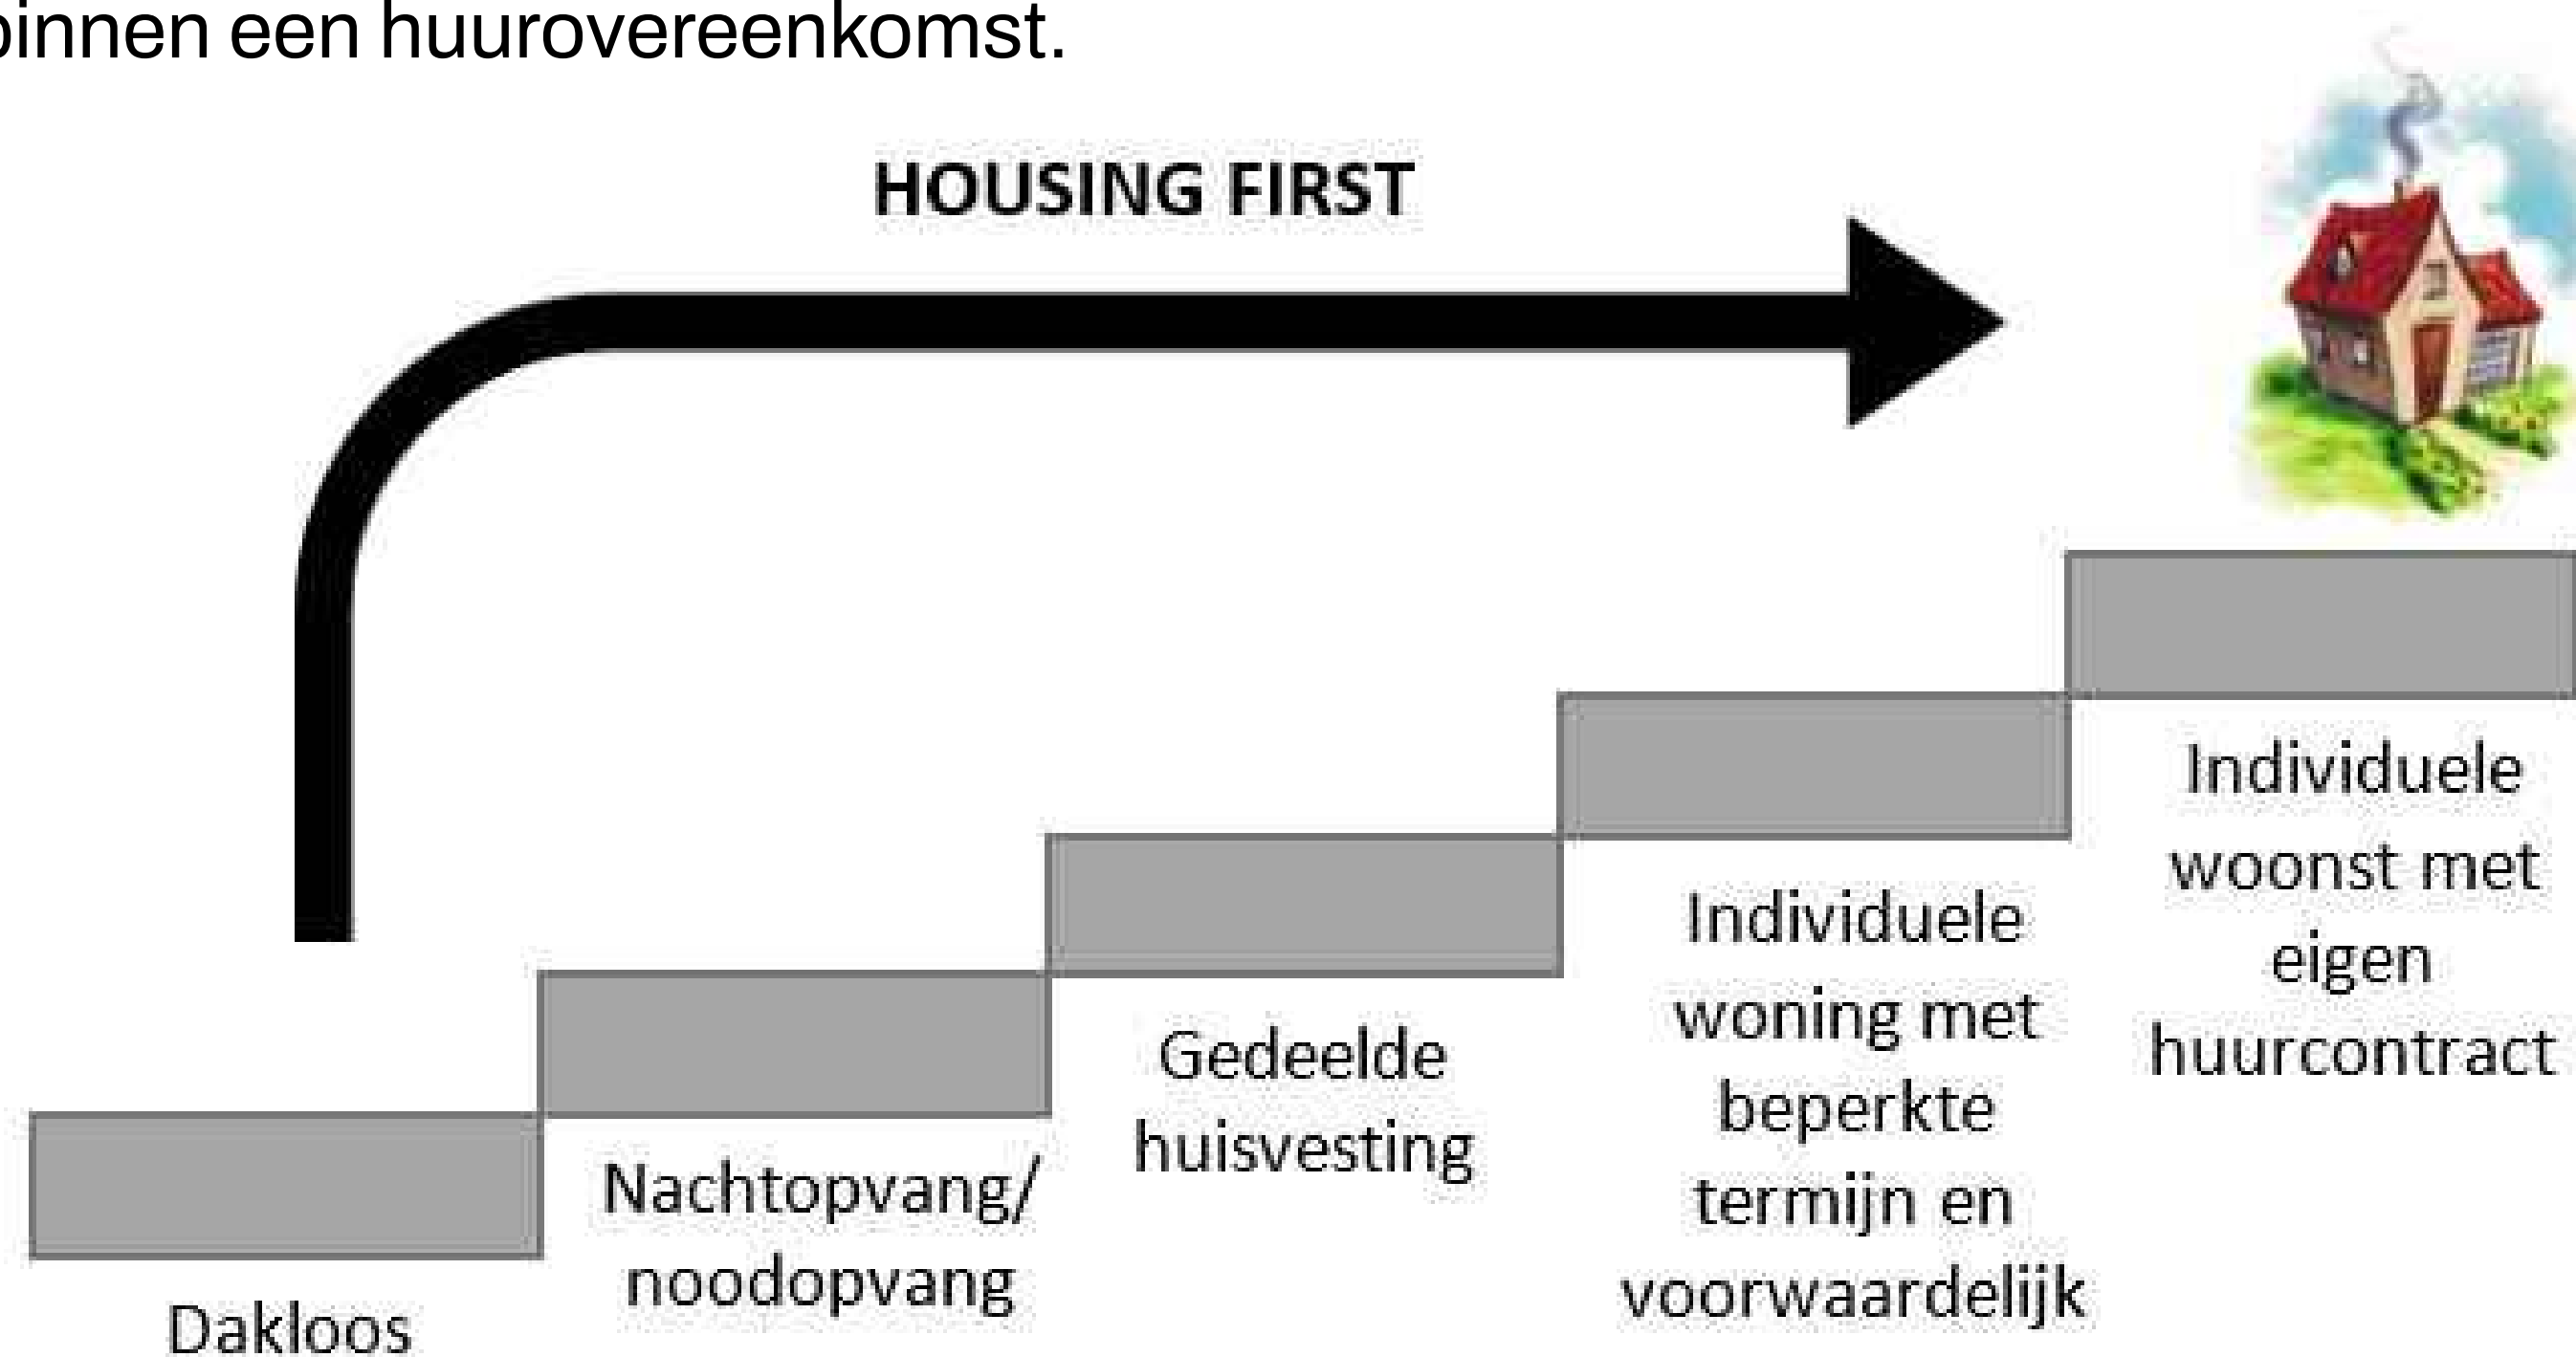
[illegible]innen een huurovereenkomst.

HOUSING FIRST

Dakloos

Nachtopvang/ noodopvang

Gedeelde huisvesting

Individuele woning met beperkte termijn en voorwaardelijk

Individuele woonst met eigen huurcontract